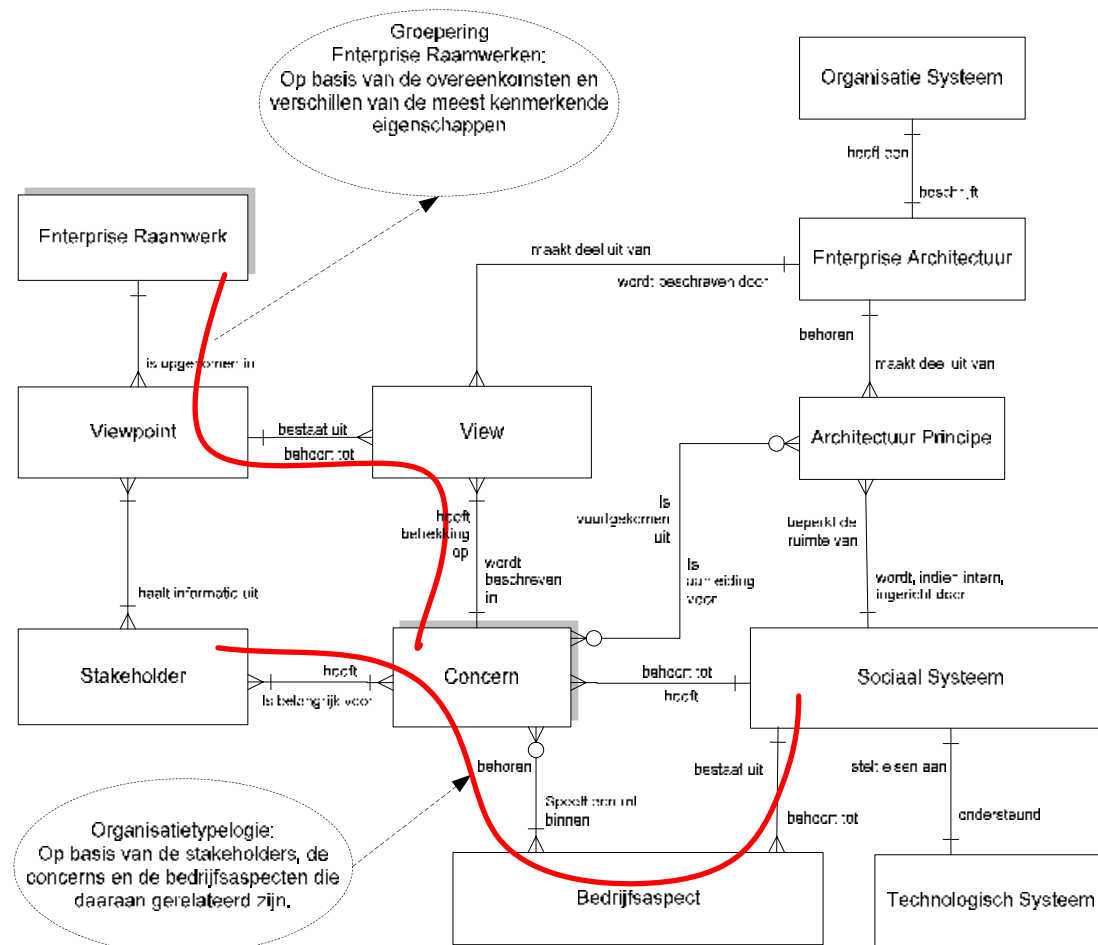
Groepering
Enterprise Raamwerken:
Op basis van de overeenkomsten en verschillen van de meest kenmerkende eigenschappen

Organisatie Systeem

heeft een

beschrijft

Enterprise Raamwerk

maakt deel uit van

Enterprise Architectuur

wordt beschreven door

is opgenomen in

behoren

maakt deel uit van

Viewpoint

bestaat uit

behoort tot

View

Architectuur Principe

Is voorgekomen uit

heeft betrekking op

wordt beschreven in

beperkt de ruimte van

Is aanleiding voor

wordt, indien intern, ingericht door

haalt informatie uit

Stakeholder

heeft

Is belangrijk voor

Concern

behoort tot

heeft

Sociaal Systeem

behoren

bestaat uit

stelt eisen aan

Speelt een rol binnen

behoort tot

ondersteund

Organisatietypelogie:
Op basis van de stakeholders, de concerns en de bedrijfsaspecten die daaraan gerelateerd zijn.

Bedrijfsaspect

Technologisch Systeem